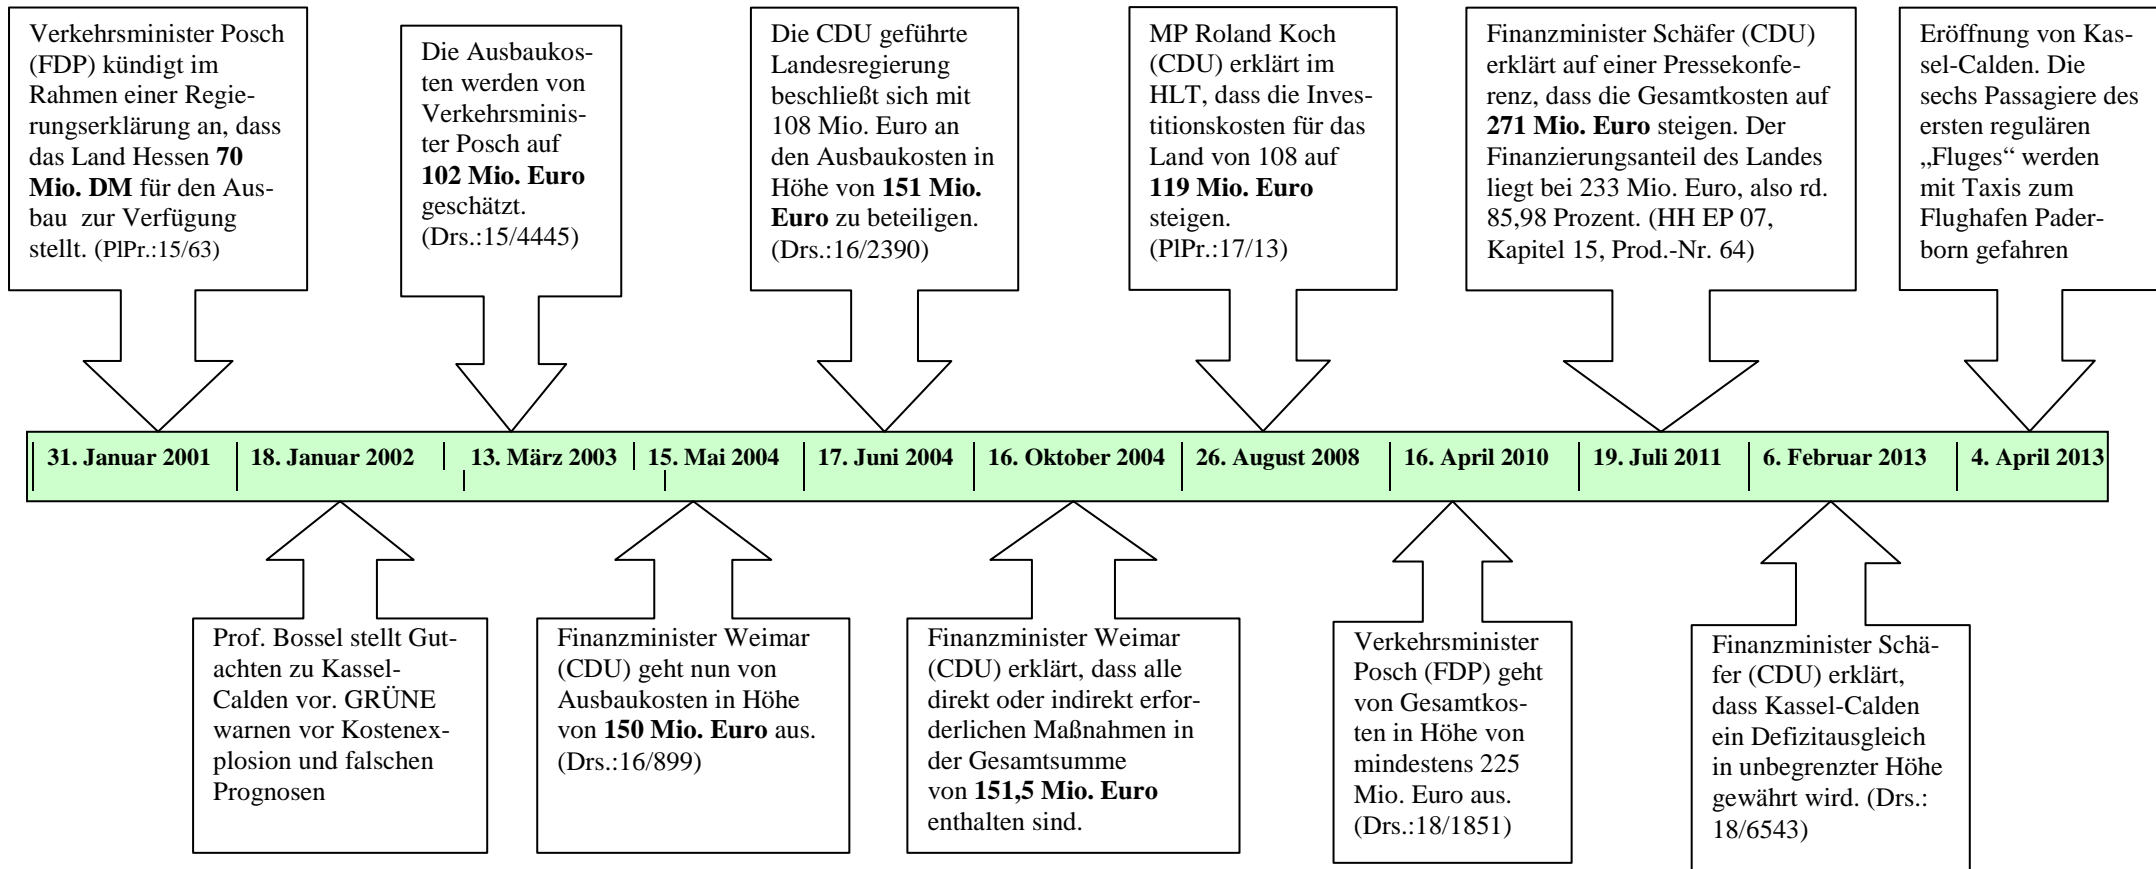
Verkehrsminister Posch (FDP) kündigt im Rahmen einer Regierungserklärung an, dass das Land Hessen **70 Mio. DM** für den Ausbau zur Verfügung stellt. (PlPr.:15/63)

Die Ausbaukosten werden von Verkehrsminister Posch auf **102 Mio. Euro** geschätzt. (Drs.:15/4445)

Die CDU geführte Landesregierung beschließt sich mit 108 Mio. Euro an den Ausbaukosten in Höhe von **151 Mio. Euro** zu beteiligen. (Drs.:16/2390)

MP Roland Koch (CDU) erklärt im HLT, dass die Investitionskosten für das Land von 108 auf **119 Mio. Euro** steigen. (PlPr.:17/13)

Finanzminister Schäfer (CDU) erklärt auf einer Pressekonferenz, dass die Gesamtkosten auf **271 Mio. Euro** steigen. Der Finanzierungsanteil des Landes liegt bei 233 Mio. Euro, also rd. 85,98 Prozent. (HH EP 07, Kapitel 15, Prod.-Nr. 64)

Eröffnung von Kassel-Calden. Die sechs Passagiere des ersten regulären „Fluges“ werden mit Taxis zum Flughafen Paderborn gefahren

| 31. Januar 2001 | 18. Januar 2002 | 13. März 2003 | 15. Mai 2004 | 17. Juni 2004 | 16. Oktober 2004 | 26. August 2008 | 16. April 2010 | 19. Juli 2011 | 6. Februar 2013 | 4. April 2013 |
|---|---|---|---|---|---|---|---|---|---|---|

Prof. Bossel stellt Gutachten zu Kassel-Calden vor. GRÜNE warnen vor Kostenexplosion und falschen Prognosen

Finanzminister Weimar (CDU) geht nun von Ausbaukosten in Höhe von **150 Mio. Euro** aus. (Drs.:16/899)

Finanzminister Weimar (CDU) erklärt, dass alle direkt oder indirekt erforderlichen Maßnahmen in der Gesamtsumme von **151,5 Mio. Euro** enthalten sind.

Verkehrsminister Posch (FDP) geht von Gesamtkosten in Höhe von mindestens 225 Mio. Euro aus. (Drs.:18/1851)

Finanzminister Schäfer (CDU) erklärt, dass Kassel-Calden ein Defizitausgleich in unbegrenzter Höhe gewährt wird. (Drs.: 18/6543)